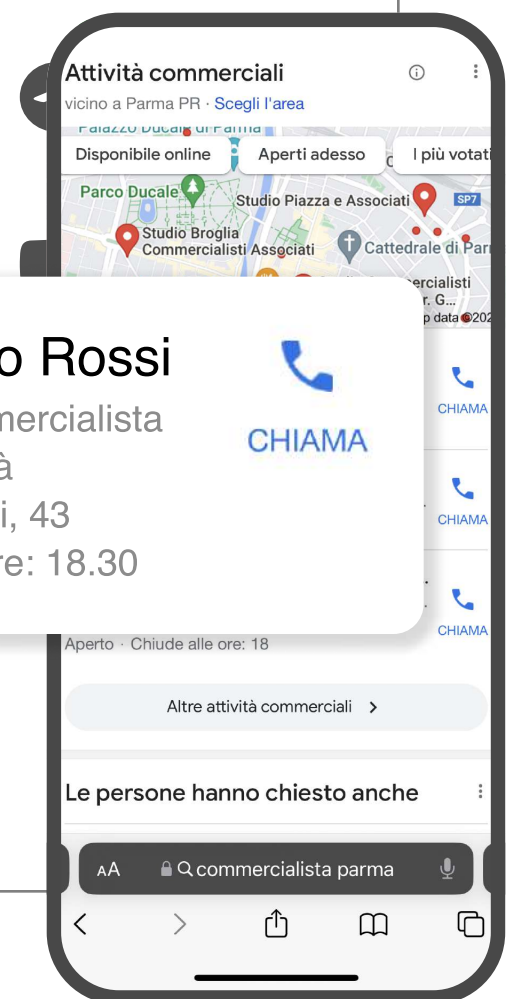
Attività commerciali

vicino a Parma PR · Scegli l'area

Palazzo Ducale di Parma

Disponibile online

Aperti adesso

I più votati

Parco Ducale

Studio Piazza e Associati

SP7

Studio Broglia Commercialisti Associati

Cattedrale di Par

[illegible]commercialisti
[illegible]r. G...

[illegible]p data ©202

o Rossi
mercialista
à
i, 43
re: 18.30

CHIAMA

CHIAMA

CHIAMA

CHIAMA

Aperto · Chiude alle ore: 18

Altre attività commerciali >

Le persone hanno chiesto anche

AA commercialista parma